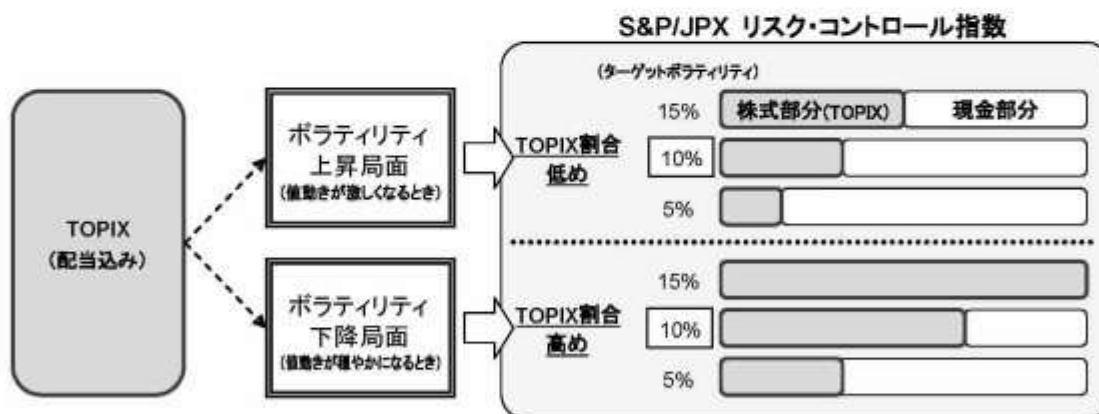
S&P/JPX リスク・コントロール指数

TOPIX
(配当込み)

ボラティリティ
上昇局面
(値動きが激しくなるとき)

ボラティリティ
下降局面
(値動きが穏やかになるとき)

(ターゲットボラティリティ)

TOPIX割合
低め

15%
株式部分(TOPIX)
現金部分
10%
5%

TOPIX割合
高め

15%
10%
5%